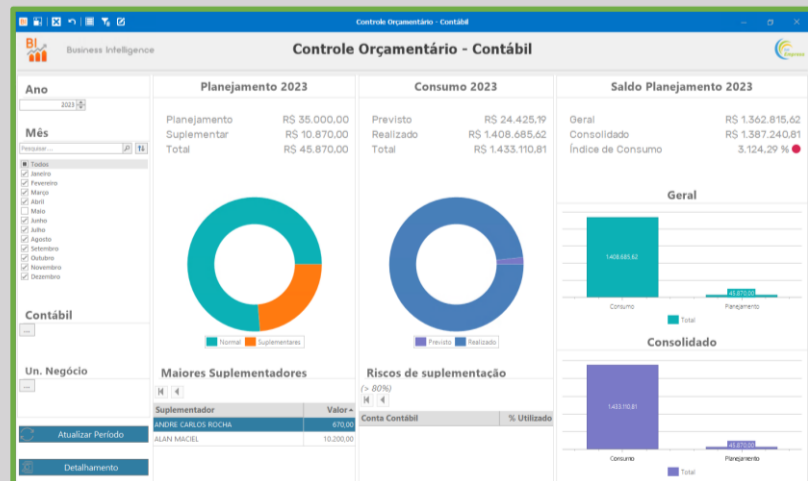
Controle Orçamentário - Contábil

BI Business Intelligence

Controle Orçamentário - Contábil

Ano
2023

Mês
Pesquisar...
Todos
Janeiro
Fevereiro
Março
Abril
Maio
Junho
Julho
Agosto
Setembro
Outubro
Novembro
Dezembro

Contábil
...

Un. Negócio
...

Atualizar Período

Detalhamento

Planejamento 2023
| | |
|---|---|
| Planejamento | R$ 35.000,00 |
| Suplementar | R$ 10.870,00 |
| Total | R$ 45.870,00 |

Normal  Suplementares

Maiores Suplementadores

| Suplementador | Valor |
|---|---|
| ANDRE CARLOS ROCHA | 670,00 |
| ALAN MACIEL | 10.200,00 |

Consumo 2023
| | |
|---|---|
| Previsto | R$ 24.425,19 |
| Realizado | R$ 1.408.685,62 |
| Total | R$ 1.433.110,81 |

Previsto  Realizado

Riscos de suplementação
(> 80%)

| Conta Contábil | % Utilizado |
|---|---|

Saldo Planejamento 2023
| | |
|---|---|
| Geral | R$ 1.362.815,62 |
| Consolidado | R$ 1.387.240,81 |
| Índice de Consumo | 3.124,29 % |

Geral
1.408.685,62
45.870,00
Consumo  Planejamento
Total

Consolidado
1.433.110,81
45.870,00
Consumo  Planejamento
Total